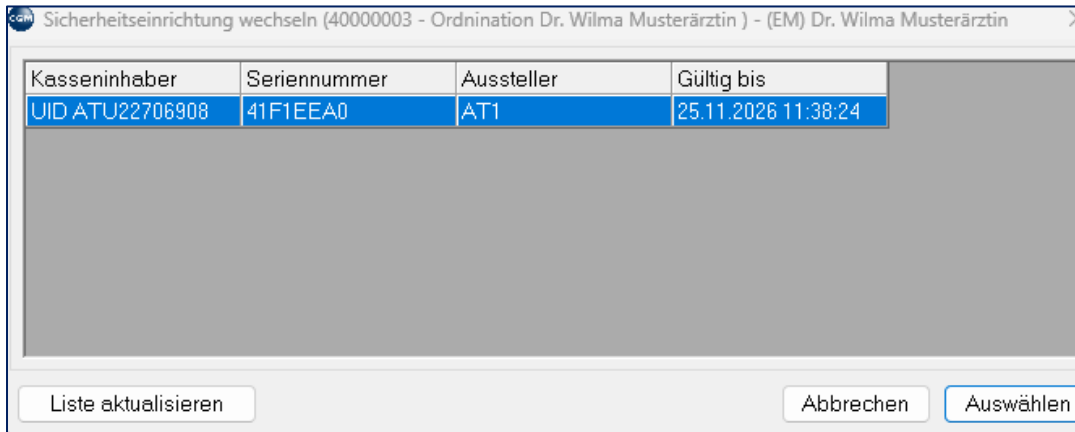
CGM Sicherheitseinrichtung wechseln (40000003 - Ordnination Dr. Wilma Musterärztin ) - (EM) Dr. Wilma Musterärztin

| Kasseninhaber | Seriennummer | Aussteller | Gültig bis |
|---|---|---|---|
| UID ATU22706908 | 41F1EEA0 | AT1 | 25.11.2026 11:38:24 |

Liste aktualisieren

Abbrechen

Auswählen